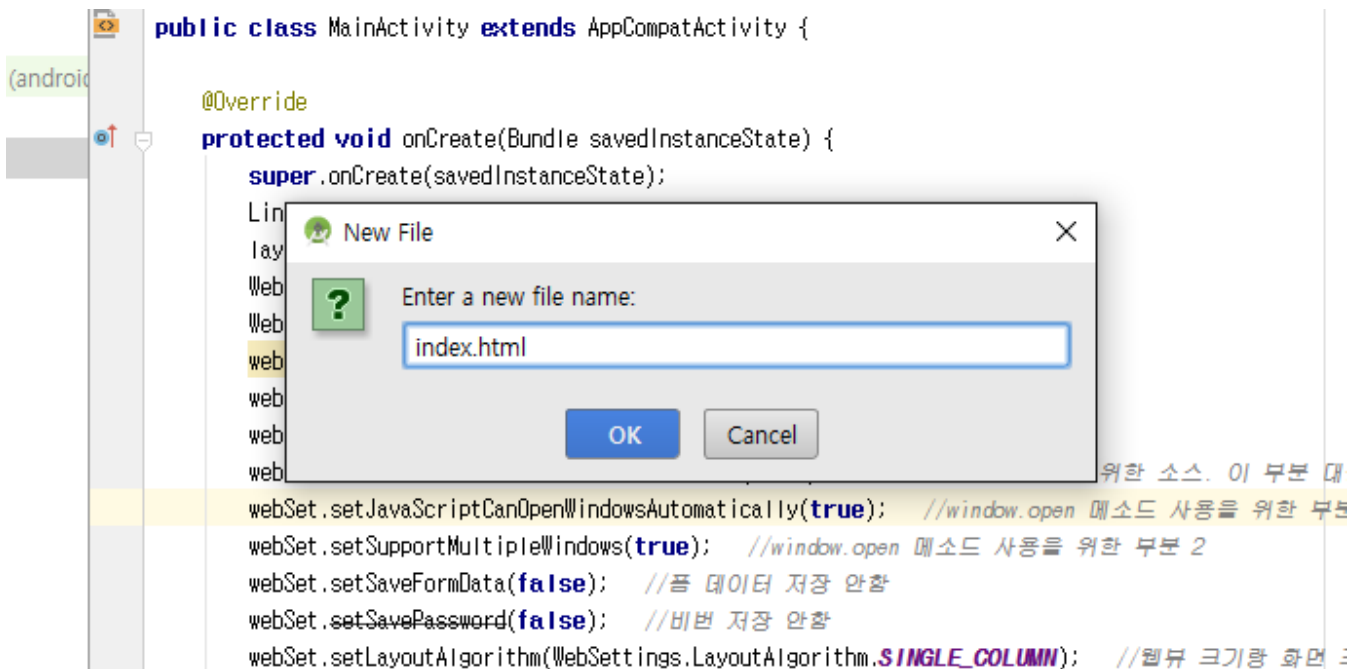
(androi

public class MainActivity extends AppCompatActivity {

@Override
protected void onCreate(Bundle savedInstanceState) {
super.onCreate(savedInstanceState);
Lin
lay
Web
Web
web
web
web
web 위한 소스. 이 부분 대
webSet.setJavaScriptCanOpenWindowsAutomatically(true); //window.open 메소드 사용을 위한 부분
webSet.setSupportMultipleWindows(true); //window.open 메소드 사용을 위한 부분 2
webSet.setSaveFormData(false); //폼 데이터 저장 안함
webSet.setSavePassword(false); //비번 저장 안함
webSet.setLayoutAlgorithm(WebSettings.LayoutAlgorithm.SINGLE_COLUMN); //웹뷰 크기랑 화면

New File
?
Enter a new file name:
index.html
OK
Cancel